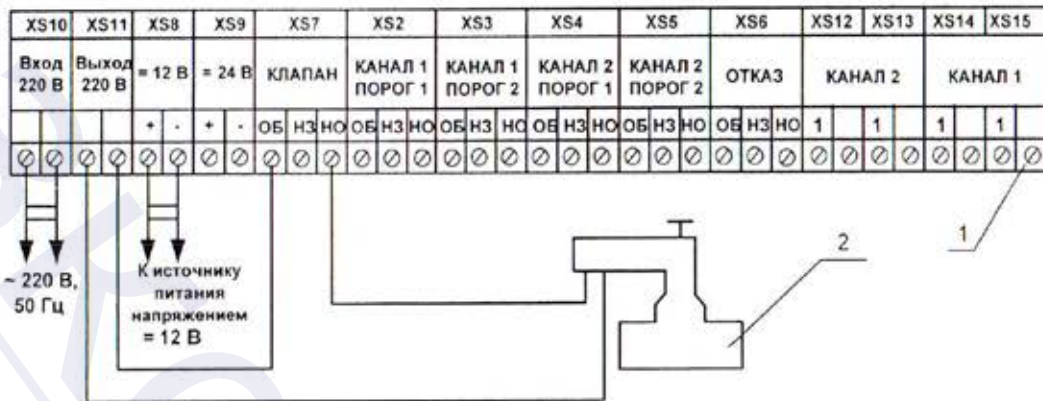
| XS10 | XS11 | XS8 | XS9 | XS7 | XS2 | XS3 | XS4 | XS5 | XS6 | XS12 | XS13 | XS14 | XS15 |
|---|---|---|---|---|---|---|---|---|---|---|---|---|---|
| Вход 220 В | Выход 220 В | = 12 В | = 24 В | КЛАПАН | КАНАЛ 1 ПОРОГ 1 | КАНАЛ 1 ПОРОГ 2 | КАНАЛ 2 ПОРОГ 1 | КАНАЛ 2 ПОРОГ 2 | ОТКАЗ | КАНАЛ 2 | | КАНАЛ 1 | |
| | | + - | + - | ОБ НЗ НО | ОБ НЗ НО | ОБ НЗ НО | ОБ НЗ НО | ОБ НЗ НО | ОБ НЗ НО | 1 | 1 | 1 | 1 |

~ 220 В, 50 Гц

К источнику питания напряжением = 12 В

2

1